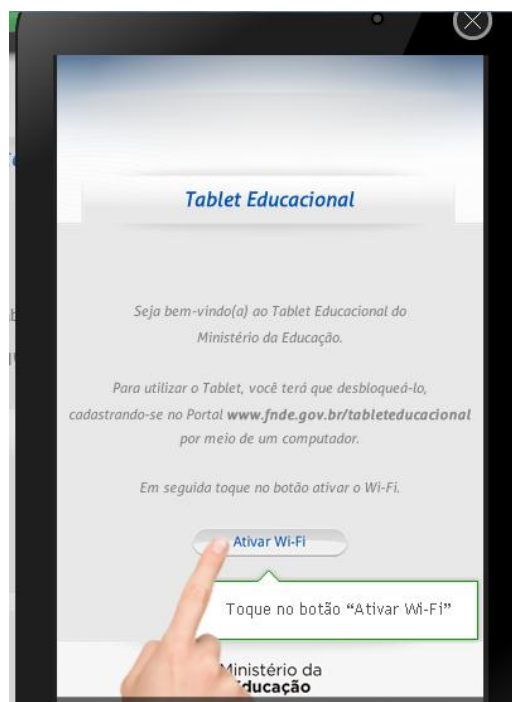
Tablet Educacional

Seja bem-vindo(a) ao Tablet Educacional do Ministério da Educação.

Para utilizar o Tablet, você terá que desbloqueá-lo, cadastrando-se no Portal www.fnde.gov.br/tableteducacional por meio de um computador.

Em seguida toque no botão ativar o Wi-Fi.

Ativar Wi-Fi

Toque no botão "Ativar Wi-Fi"

Ministério da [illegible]ducação